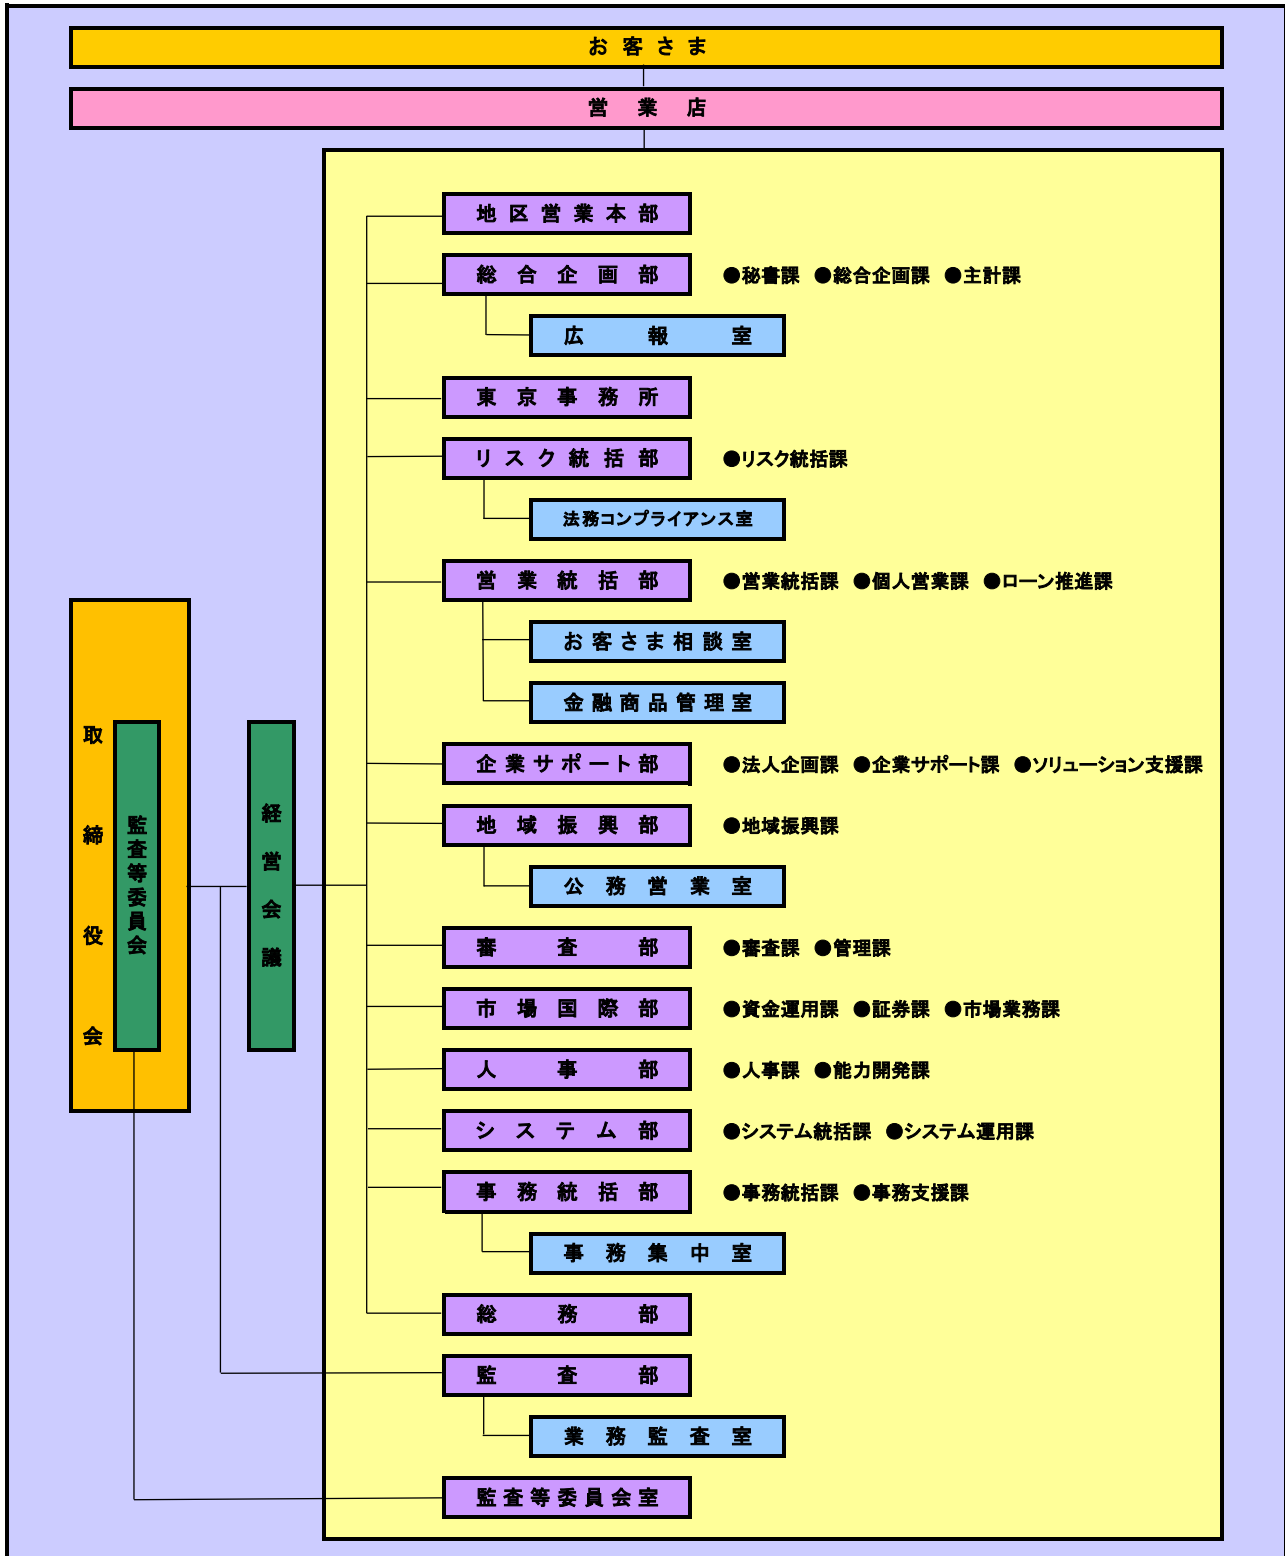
お客さま

営業店

取締役会

監査等委員会

経営会議

地区営業本部

総合企画部 ●秘書課 ●総合企画課 ●主計課

広報室

東京事務所

リスク統括部 ●リスク統括課

法務コンプライアンス室

営業統括部 ●営業統括課 ●個人営業課 ●ローン推進課

お客さま相談室

金融商品管理室

企業サポート部 ●法人企画課 ●企業サポート課 ●ソリューション支援課

地域振興部 ●地域振興課

公務営業室

審査部 ●審査課 ●管理課

市場国際部 ●資金運用課 ●証券課 ●市場業務課

人事部 ●人事課 ●能力開発課

システム部 ●システム統括課 ●システム運用課

事務統括部 ●事務統括課 ●事務支援課

事務集中室

総務部

監査部

業務監査室

監査等委員会室